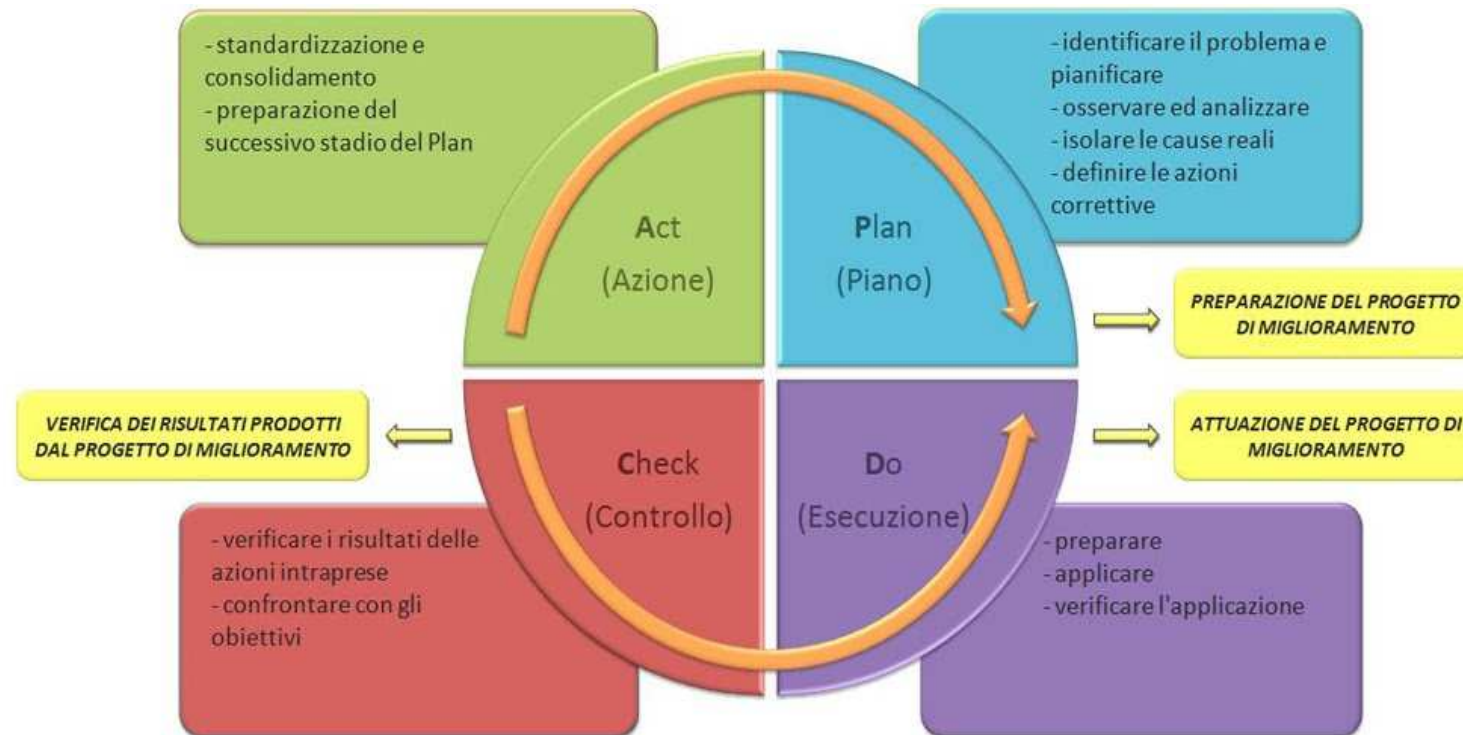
- standardizzazione e consolidamento
- preparazione del successivo stadio del Plan

- identificare il problema e pianificare
- osservare ed analizzare
- isolare le cause reali
- definire le azioni correttive

Act
(Azione)

Plan
(Piano)

PREPARAZIONE DEL PROGETTO DI MIGLIORAMENTO

VERIFICA DEI RISULTATI PRODOTTI DAL PROGETTO DI MIGLIORAMENTO

Check
(Controllo)

Do
(Esecuzione)

ATTUAZIONE DEL PROGETTO DI MIGLIORAMENTO

- verificare i risultati delle azioni intraprese
- confrontare con gli obiettivi

- preparare
- applicare
- verificare l'applicazione